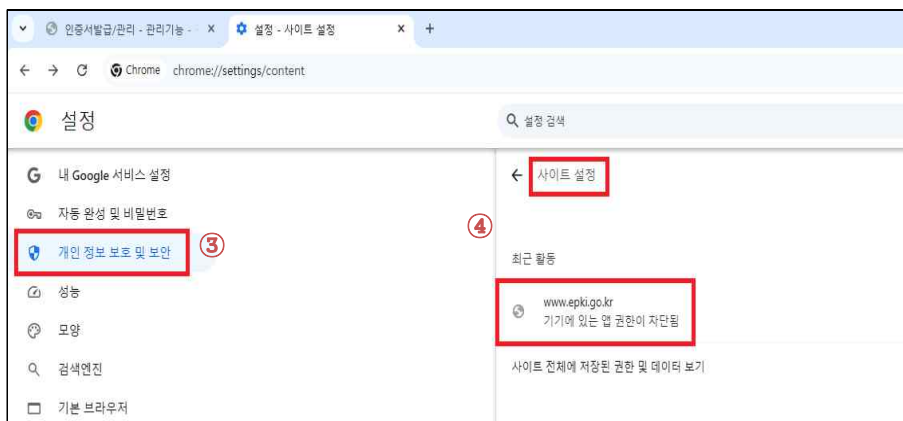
인증서발급/관리 - 관리기능 - ×
설정 - 사이트 설정 ×
+

Chrome chrome://settings/content

설정

설정 검색

내 Google 서비스 설정
자동 완성 및 비밀번호
개인 정보 보호 및 보안 ③
성능
모양
검색엔진
기본 브라우저

← 사이트 설정
④
최근 활동
www.epki.go.kr
기기에 있는 앱 권한이 차단됨
사이트 전체에 저장된 권한 및 데이터 보기